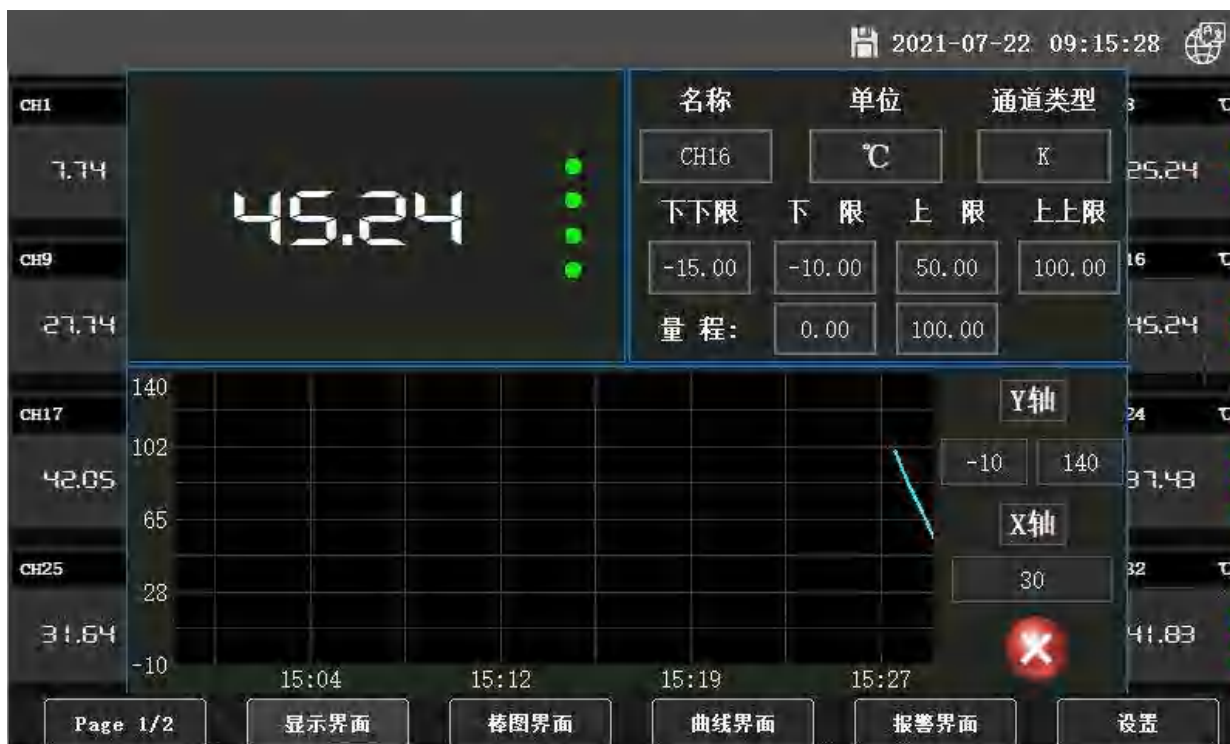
2021-07-22 09:15:28

CH1
7.74
CH9
27.74
CH17
42.05
CH25
31.64

45.24

| 名称 | 单位 | 通道类型 |
|---|---|---|
| CH16 | ℃ | K |

| 下下限 | 下 限 | 上 限 | 上上限 |
|---|---|---|---|
| -15.00 | -10.00 | 50.00 | 100.00 |

量 程: 0.00 100.00

8 ℃
25.24
16 ℃
45.24
24 ℃
37.43
32 ℃
41.83

140
102
65
28
-10
15:04
15:12
15:19
15:27

Y轴
-10 140
X轴
30

Page 1/2
显示界面
棒图界面
曲线界面
报警界面
设置